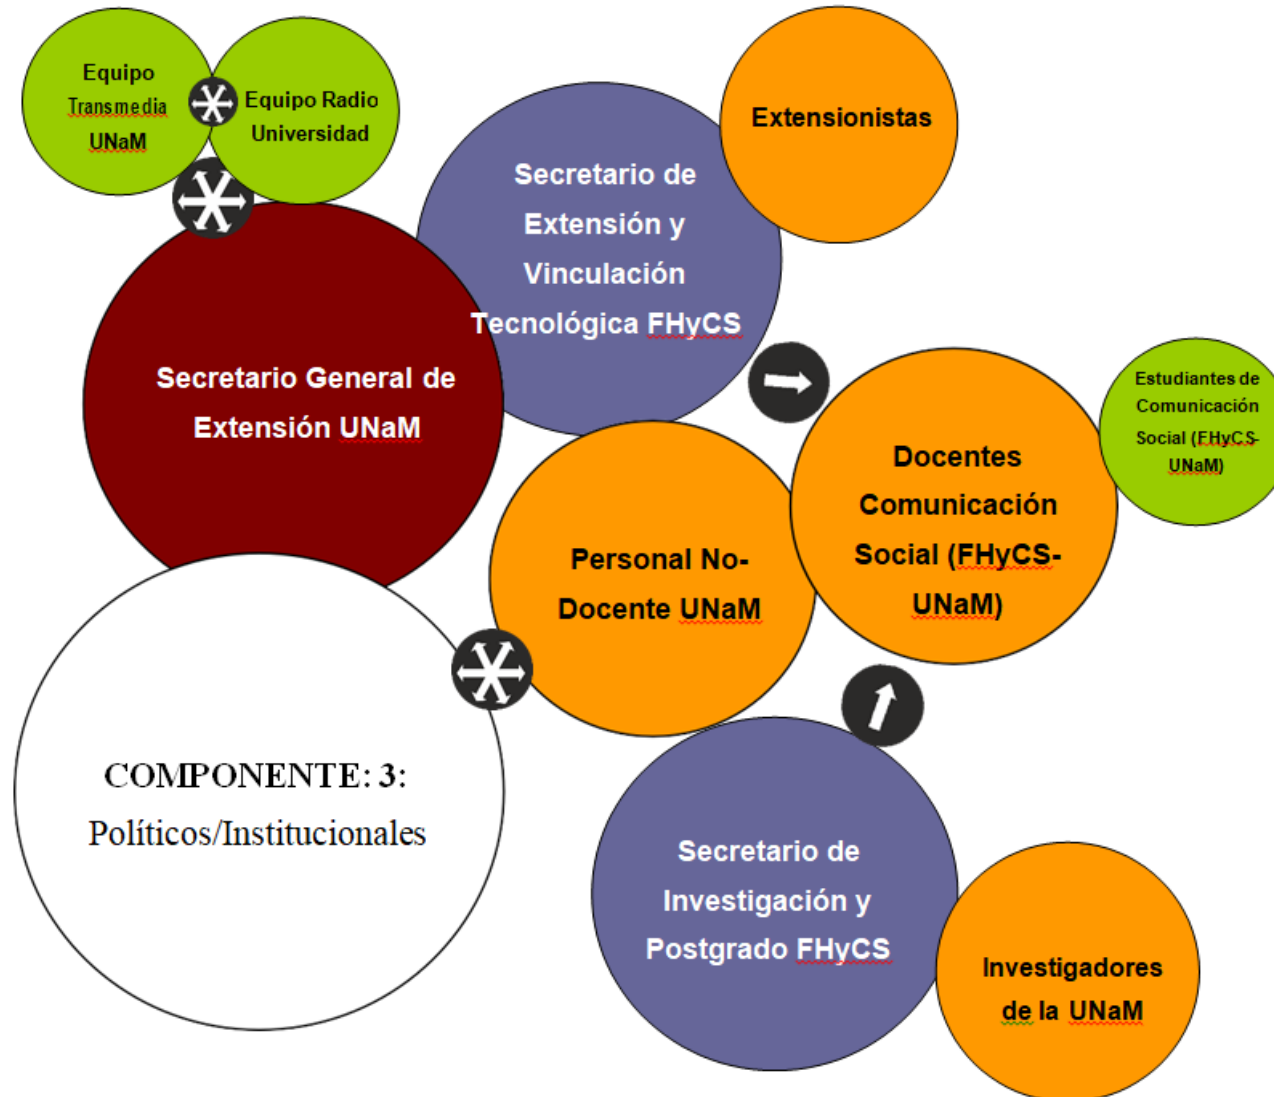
Equipo Transmedia UNaM

Equipo Radio Universidad

Extensionistas

Secretario de Extensión y Vinculación Tecnológica FHyCS

Secretario General de Extensión UNaM

Estudiantes de Comunicación Social (FHyCS-UNaM)

Docentes Comunicación Social (FHyCS-UNaM)

Personal No-Docente UNaM

COMPONENTE: 3: Políticos/Institucionales

Secretario de Investigación y Postgrado FHyCS

Investigadores de la UNaM